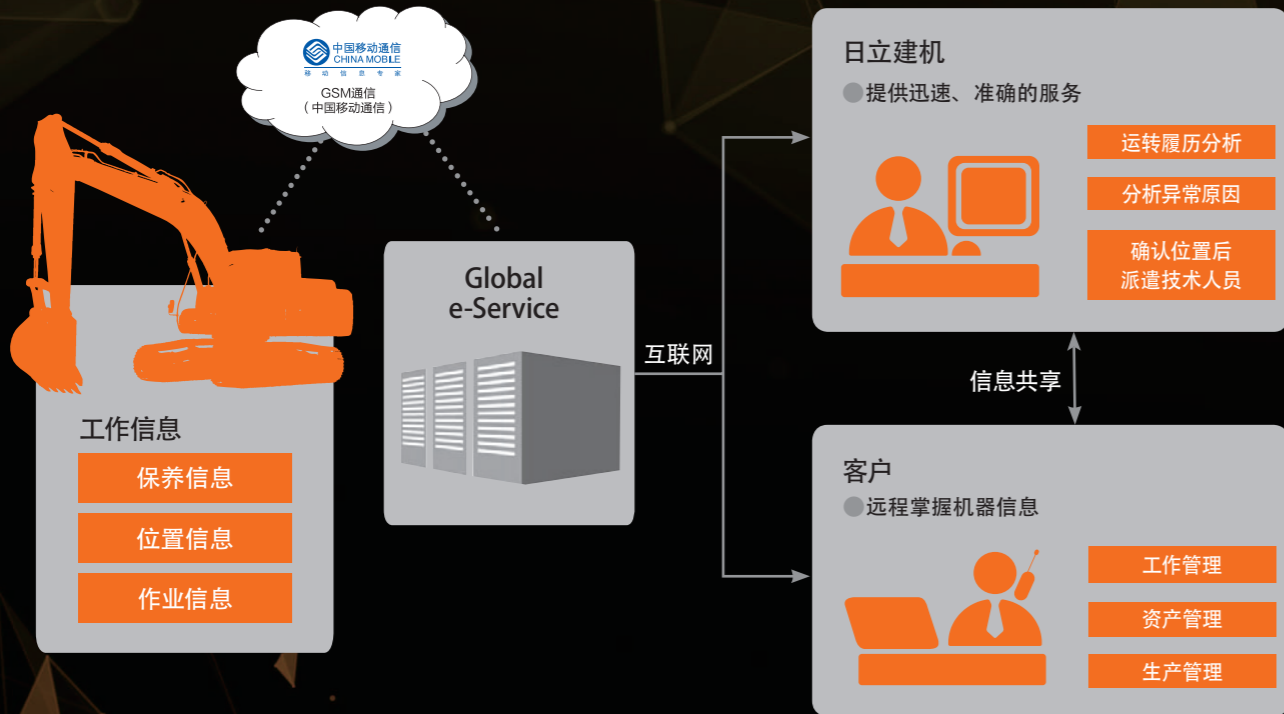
中国移动通信
CHINA MOBILE
移动信息专家

GSM通信
（中国移动通信）

工作信息

保养信息

位置信息

作业信息

Global
e-Service

互联网

日立建机

●提供迅速、准确的服务

运转履历分析

分析异常原因

确认位置后
派遣技术人员

信息共享

客户

●远程掌握机器信息

工作管理

资产管理

生产管理